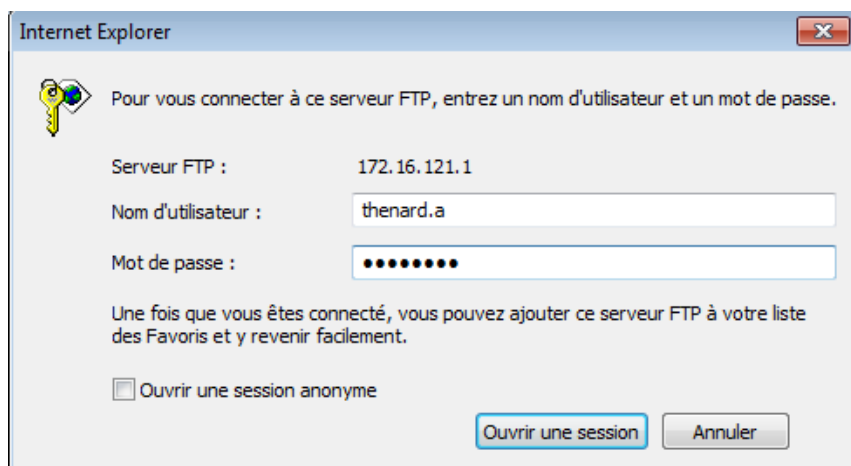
Internet Explorer

Pour vous connecter à ce serveur FTP, entrez un nom d'utilisateur et un mot de passe.

Serveur FTP : 172.16.121.1

Nom d'utilisateur : thenard.a

Mot de passe : ••••••••

Une fois que vous êtes connecté, vous pouvez ajouter ce serveur FTP à votre liste des Favoris et y revenir facilement.

Ouvrir une session anonyme

Ouvrir une session Annuler